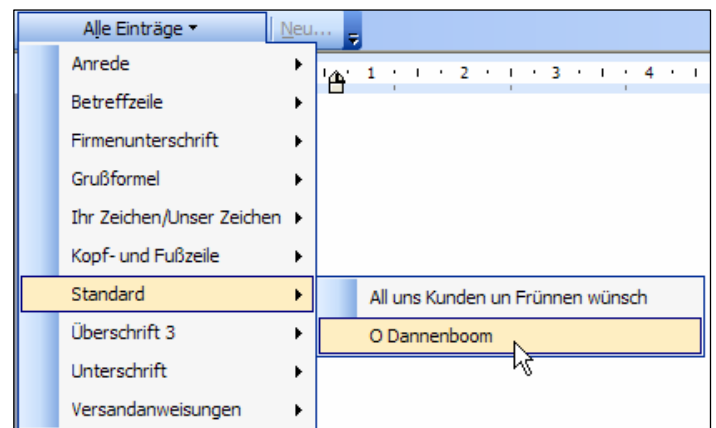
Alle Einträge ▾ | Neu...

Anrede
Betreffzeile
Firmenunterschrift
Grußformel
Ihr Zeichen/Unser Zeichen
Kopf- und Fußzeile
Standard
Überschrift 3
Unterschrift
Versandanweisungen

1 2 3 4

All uns Kunden un Frünnen wünsch
O Dannenboom